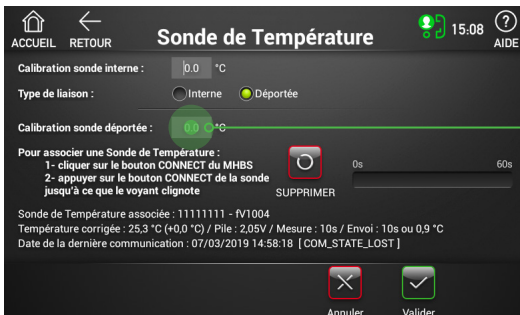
ACCUEIL RETOUR
Sonde de Température
15:08
AIDE

Calibration sonde interne : 0.0 °C

Type de liaison : Interne Déportée

Calibration sonde déportée : 0.0 °C

Pour associer une Sonde de Température :
1- cliquer sur le bouton CONNECT du MHBS
2- appuyer sur le bouton CONNECT de la sonde jusqu'à ce que le voyant clignote

SUPPRIMER

0s
60s

Sonde de Température associée : 11111111 - fV1004
Température corrigée : 25,3 °C (+0,0 °C) / Pile : 2,05V / Mesure : 10s / Envoi : 10s ou 0,9 °C
Date de la dernière communication : 07/03/2019 14:58:18 [ COM_STATE_LOST ]

Annuler
Valider